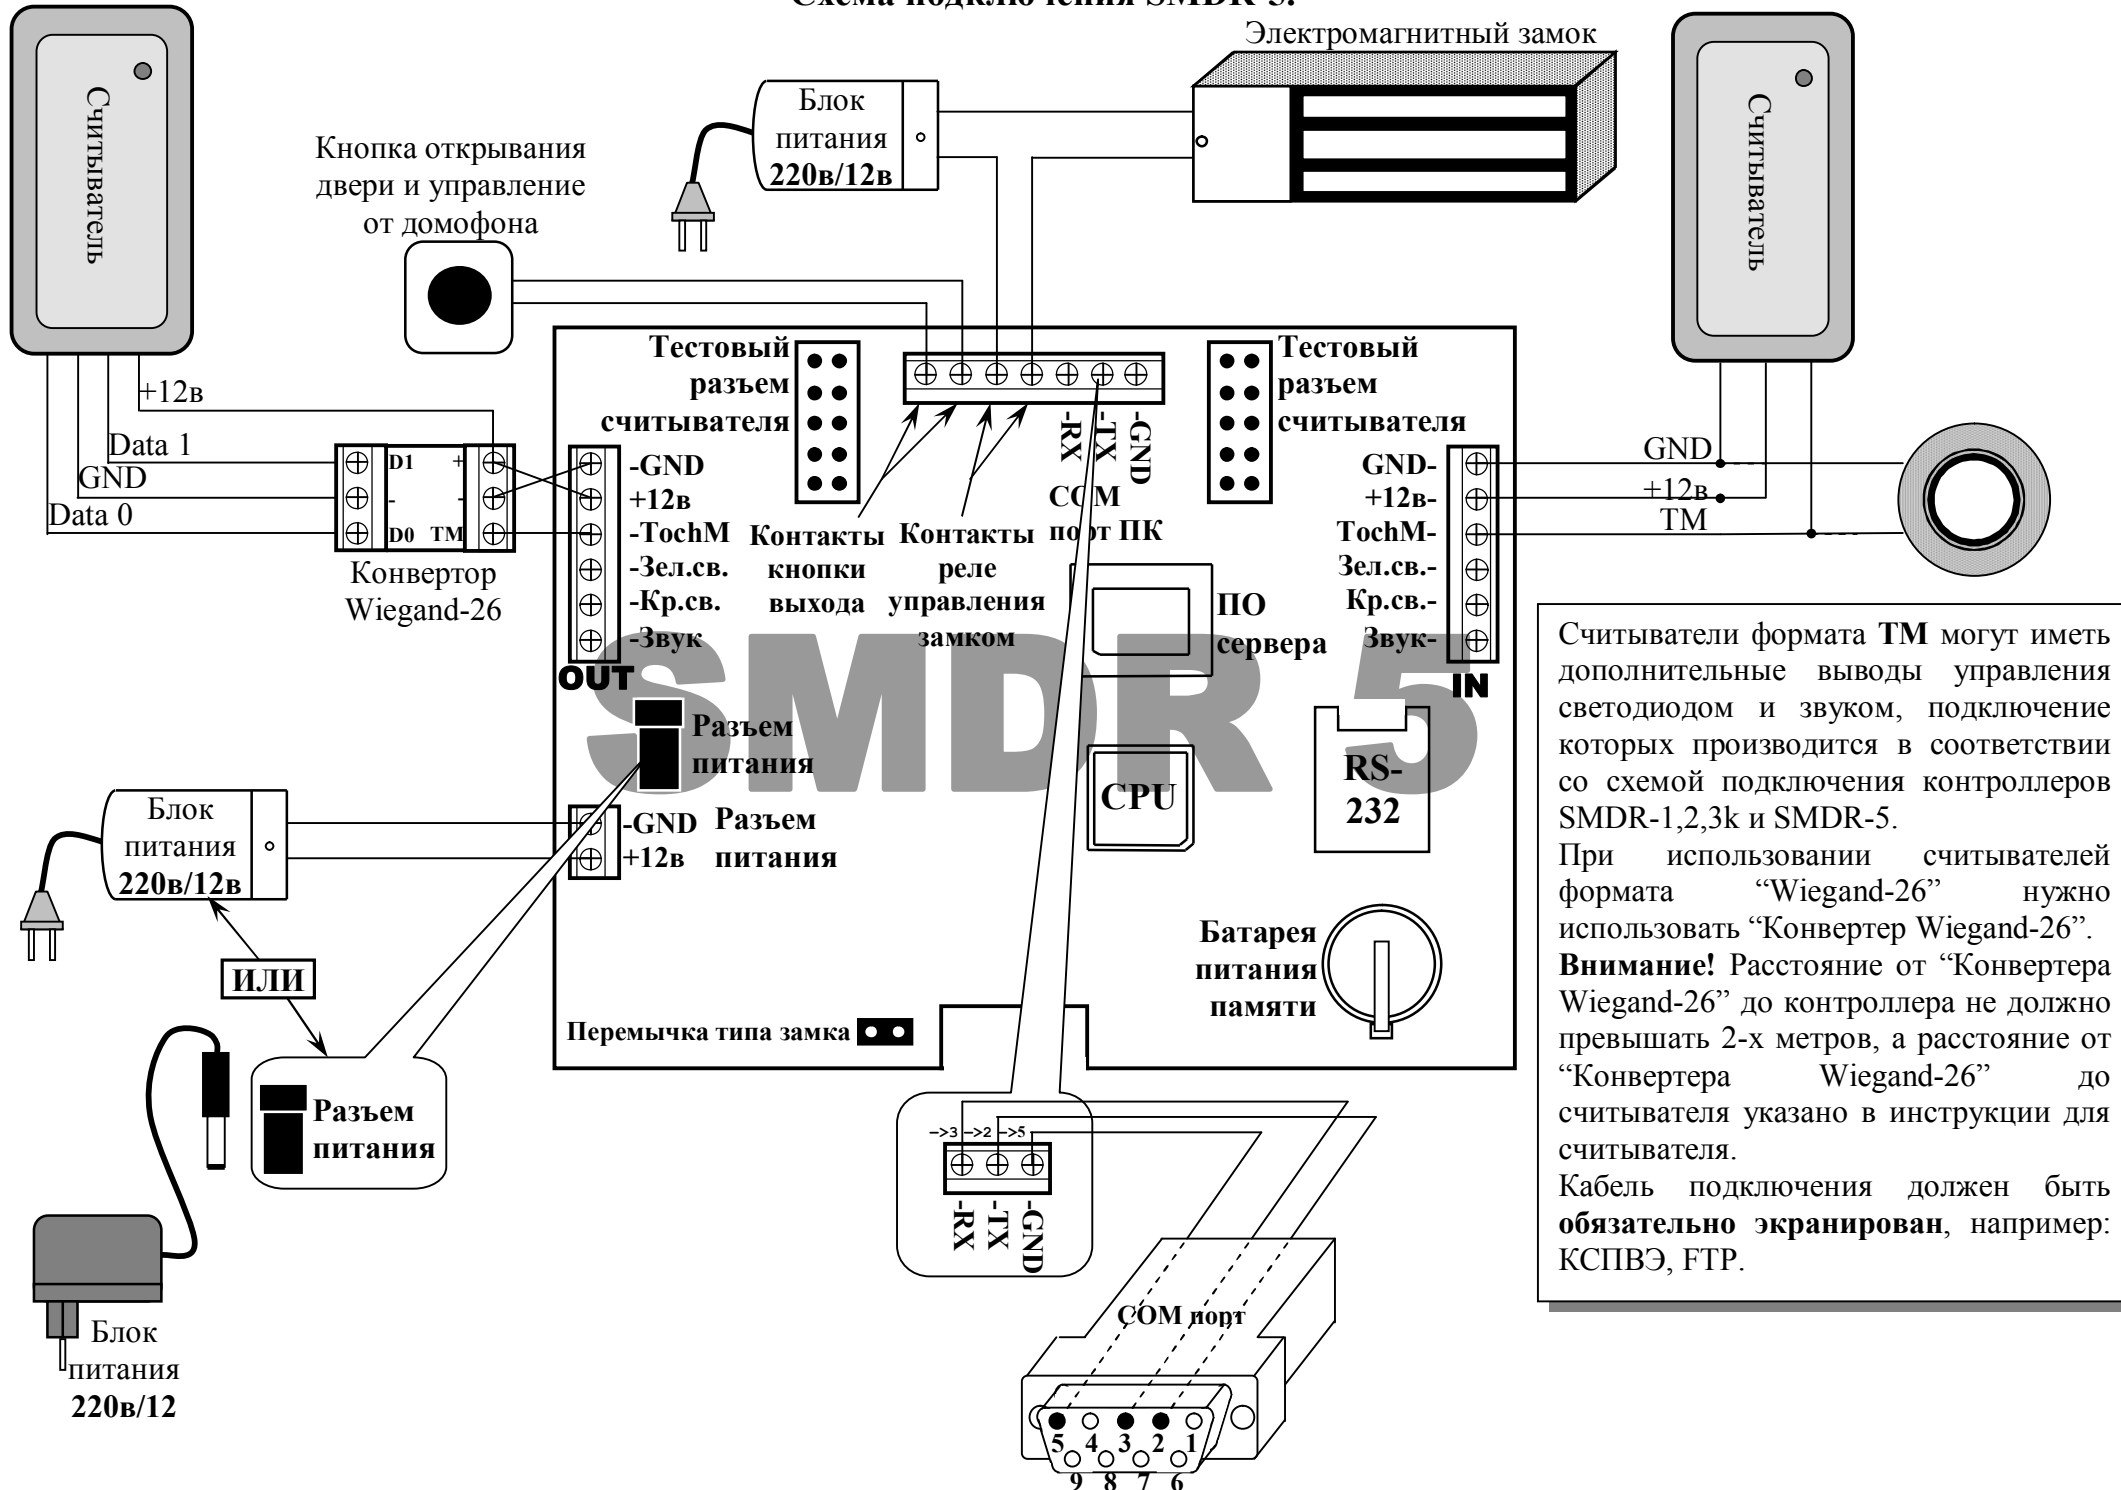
Схема подключения SMDR-5.

Электромагнитный замок

Блок питания 220в/12в

Кнопка открывания двери и управление от домофона

Считыватель

Считыватель

+12в
Data 1
GND
Data 0

D1 +
-
D0 TM

Конвертор Wiegand-26

Тестовый разъем считывателя

Тестовый разъем считывателя

-RX -TX -GND
COM порт ПК

-GND
+12в
-TochM
-Зел.св.
-Кр.св.
-Звук
OUT

Контакты кнопки выхода

Контакты реле управления замком

ПО сервера

GND-
+12в-
TochM-
Зел.св.-
Кр.св.-
Звук-
IN

GND
+12в
TM

SMDR 5

Разъем питания

CPU

RS-232

Блок питания 220в/12в

-GND
+12в
Разъем питания

ИЛИ

Батарея питания памяти

Перемычка типа замка

Разъем питания

->3 ->2 ->5
-RX -TX -GND

COM порт

5 4 3 2 1
9 8 7 6

Блок питания 220в/12

Считыватели формата **TM** могут иметь дополнительные выводы управления светодиодом и звуком, подключение которых производится в соответствии со схемой подключения контроллеров SMDR-1,2,3k и SMDR-5.
При использовании считывателей формата “Wiegand-26” нужно использовать “Конвертер Wiegand-26”.
**Внимание!** Расстояние от “Конвертера Wiegand-26” до контроллера не должно превышать 2-х метров, а расстояние от “Конвертера Wiegand-26” до считывателя указано в инструкции для считывателя.
Кабель подключения должен быть **обязательно экранирован**, например: КСПВЭ, FTP.